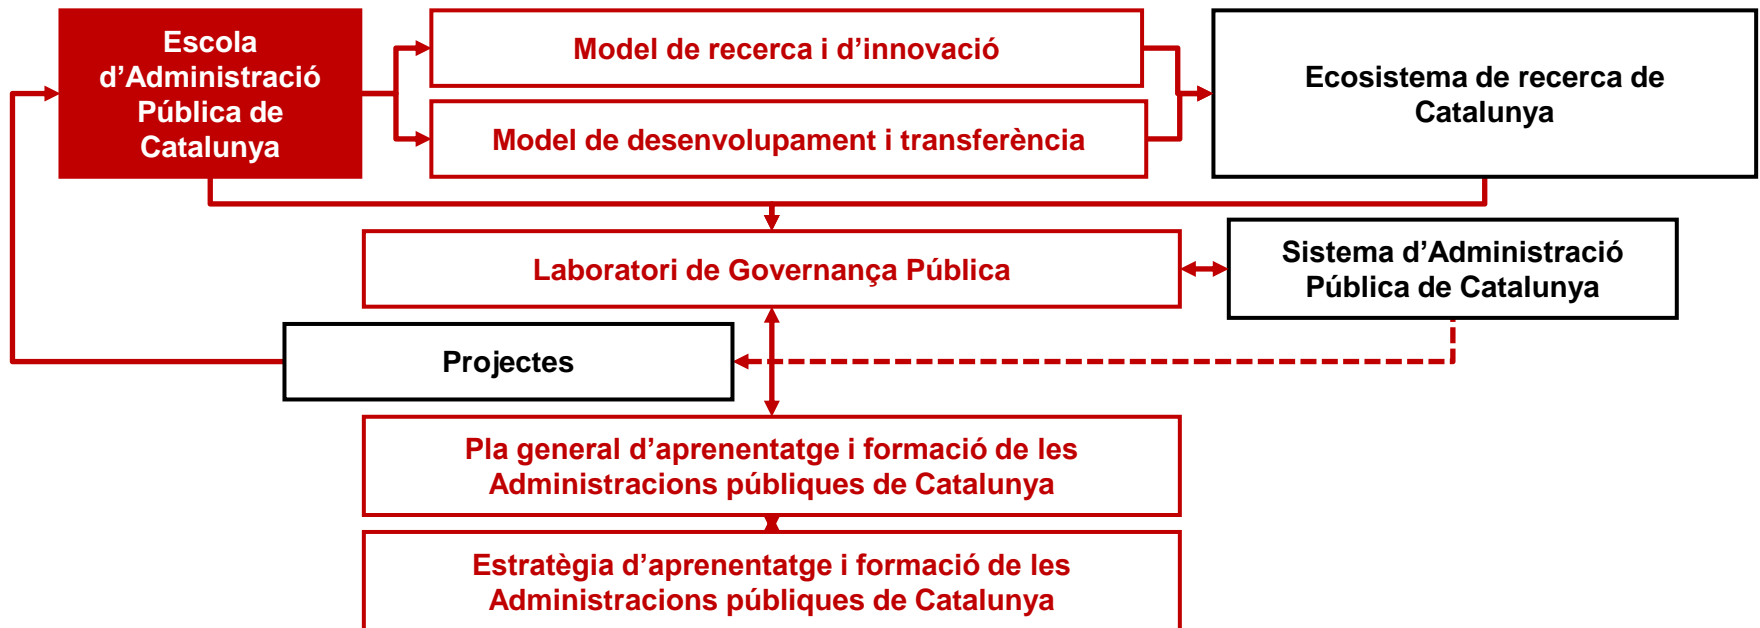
Escola d’Administració Pública de Catalunya

Model de recerca i d’innovació

Model de desenvolupament i transferència

Ecosistema de recerca de Catalunya

Laboratori de Governança Pública

Sistema d’Administració Pública de Catalunya

Projectes

Pla general d’aprenentatge i formació de les Administracions públiques de Catalunya

Estratègia d’aprenentatge i formació de les Administracions públiques de Catalunya